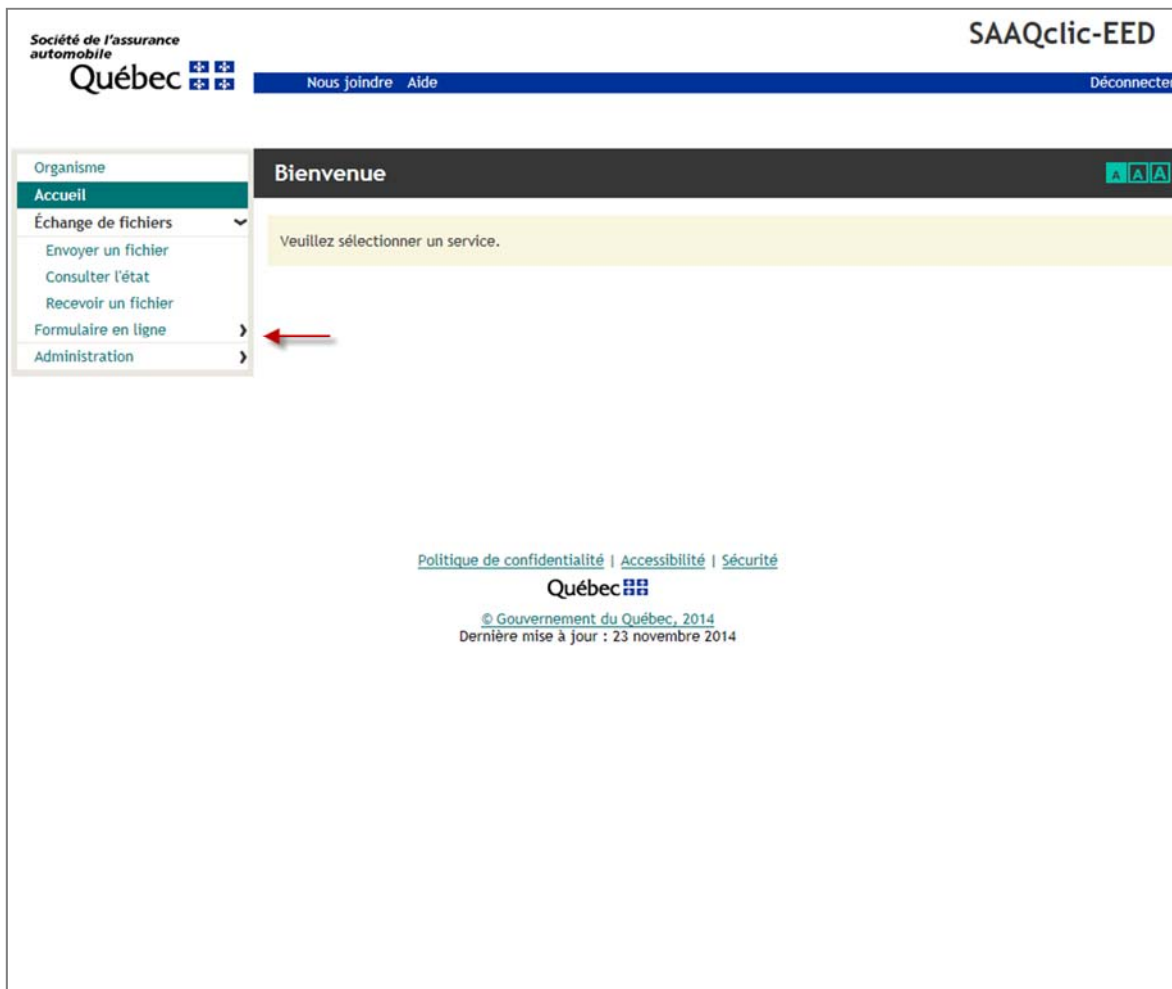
Société de l'assurance automobile
Québec

SAAQclic-EED

Nous joindre Aide

Déconnecter

Organisme
Accueil
Échange de fichiers
Envoyer un fichier
Consulter l'état
Recevoir un fichier
Formulaire en ligne
Administration

Bienvenue

A A A

Veuillez sélectionner un service.

Politique de confidentialité | Accessibilité | Sécurité

Québec

© Gouvernement du Québec, 2014
Dernière mise à jour : 23 novembre 2014